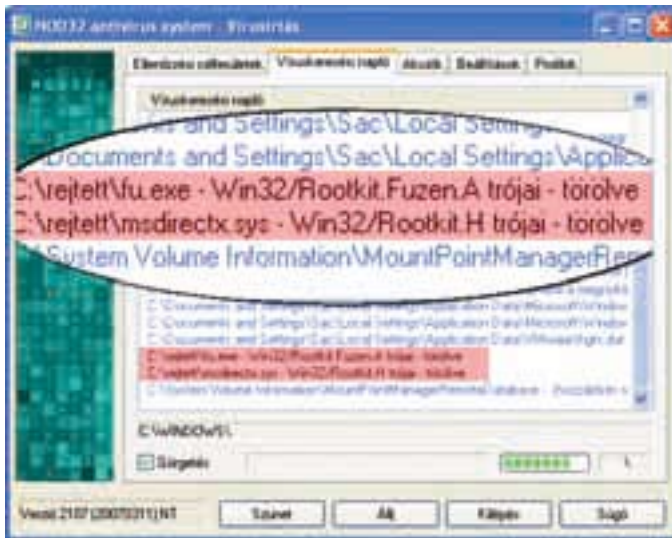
NOD32 antivirus system - Vírusirtás

Ellenőrzés eredményei | Vírusirtási napló | Akciók | Beállítások | Profilok

Vírusirtási napló

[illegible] and Settings\Sac\Local Setting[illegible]

Documents and Settings\Sac\Local Settings\Applica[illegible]

C:\rejtett\fu.exe - Win32/Rootkit.Fuzen.A trójai - törölve

C:\rejtett\msdirectx.sys - Win32/Rootkit.H trójai - törölve

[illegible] System Volume Information\MountPointManagerRem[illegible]

C:\Documents and Settings\Sac\Local Settings\Application Data\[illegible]

C:\Documents and Settings\Sac\Local Settings\Application Data\Microsoft\Window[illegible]

C:\Documents and Settings\Sac\Local Settings\Application Data\VMware\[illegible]

C:\rejtett\fu.exe - Win32/Rootkit.Fuzen.A trójai - törölve

C:\rejtett\msdirectx.sys - Win32/Rootkit.H trójai - törölve

C:\System Volume Information\MountPointManagerRemoteDatabase - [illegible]

C:\WINDOWS\

Görgetés

Verzió: 2107 (20070311) NT

Szünet | Állj | Kilépés | Súgó